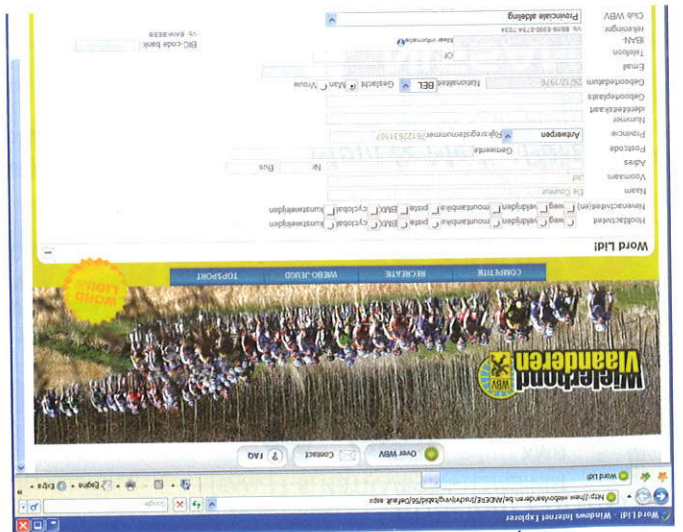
Word Lid! - Windows Internet Explorer
http://www.wielerbondvlaanderen.be/WBEEE/Inschrijving/Default.aspx
Google
Word Lid!
Pagina
Extra
Over WBV
Contact
FAQ
Wielerbond Vlaanderen
WBV
Word Lid!
COMPETITIE
RECREATIE
WEBO JEUGD
TOPSPORT
Word Lid!
Hoofdactiviteit
weg
veldrijden
mountainbike
piste
BMX
cyclobal
kunstwielrijden
Nevenactiviteit(en)
weg
veldrijden
mountainbike
piste
BMX
cyclobal
kunstwielrijden
Naam
De Coninck
Voornaam
Jef
Adres
Nr
Bus
Postcode
Gemeente
Provincie
Antwerpen
Rijksregisternummer
76122631107
Nummer identiteitskaart
Geboorteplaats
Geboortedatum
26/12/1976
Nationaliteit
BEL
Geslacht
Man
Vrouw
Telefoon
Of
Email
IBAN-rekeningnr
BE09 6389 6794 7034
Meer informatie
BIC-code bank
Vb. BANK BEBB
Club WBV
Provinciale afdeling